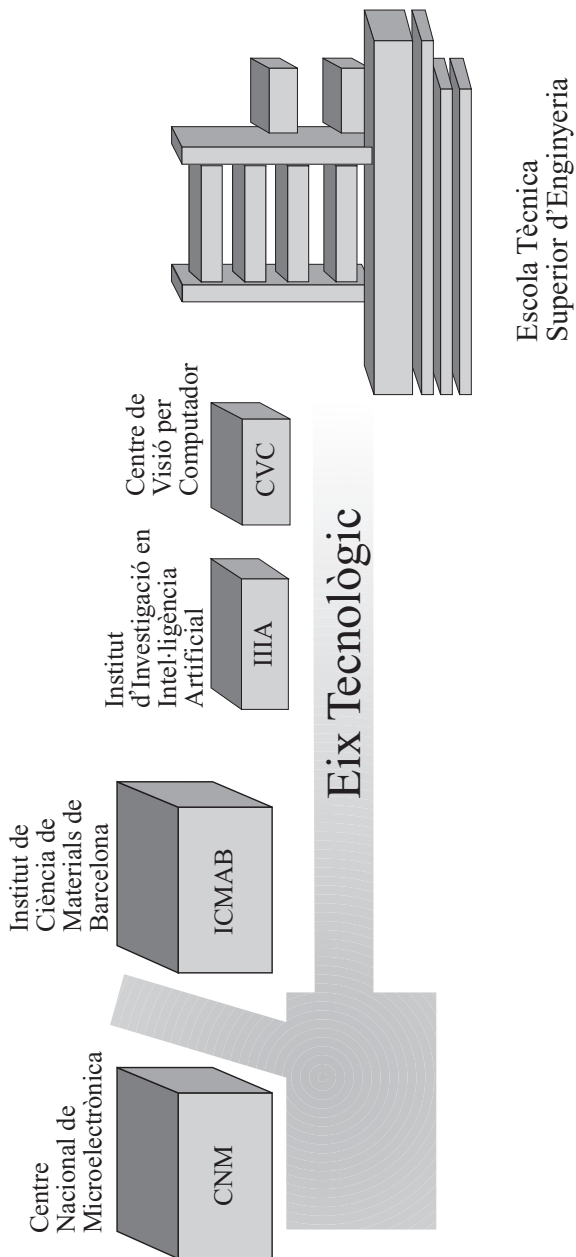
Centre Nacional de Microelectrònica

CNM

Institut de Ciència de Materials de Barcelona

ICMAB

Institut d'Investigació en Intel·ligència Artificial

IIIA

Centre de Visió per Computador

CVC

Eix Tecnològic

Escola Tècnica Superior d'Enginyeria